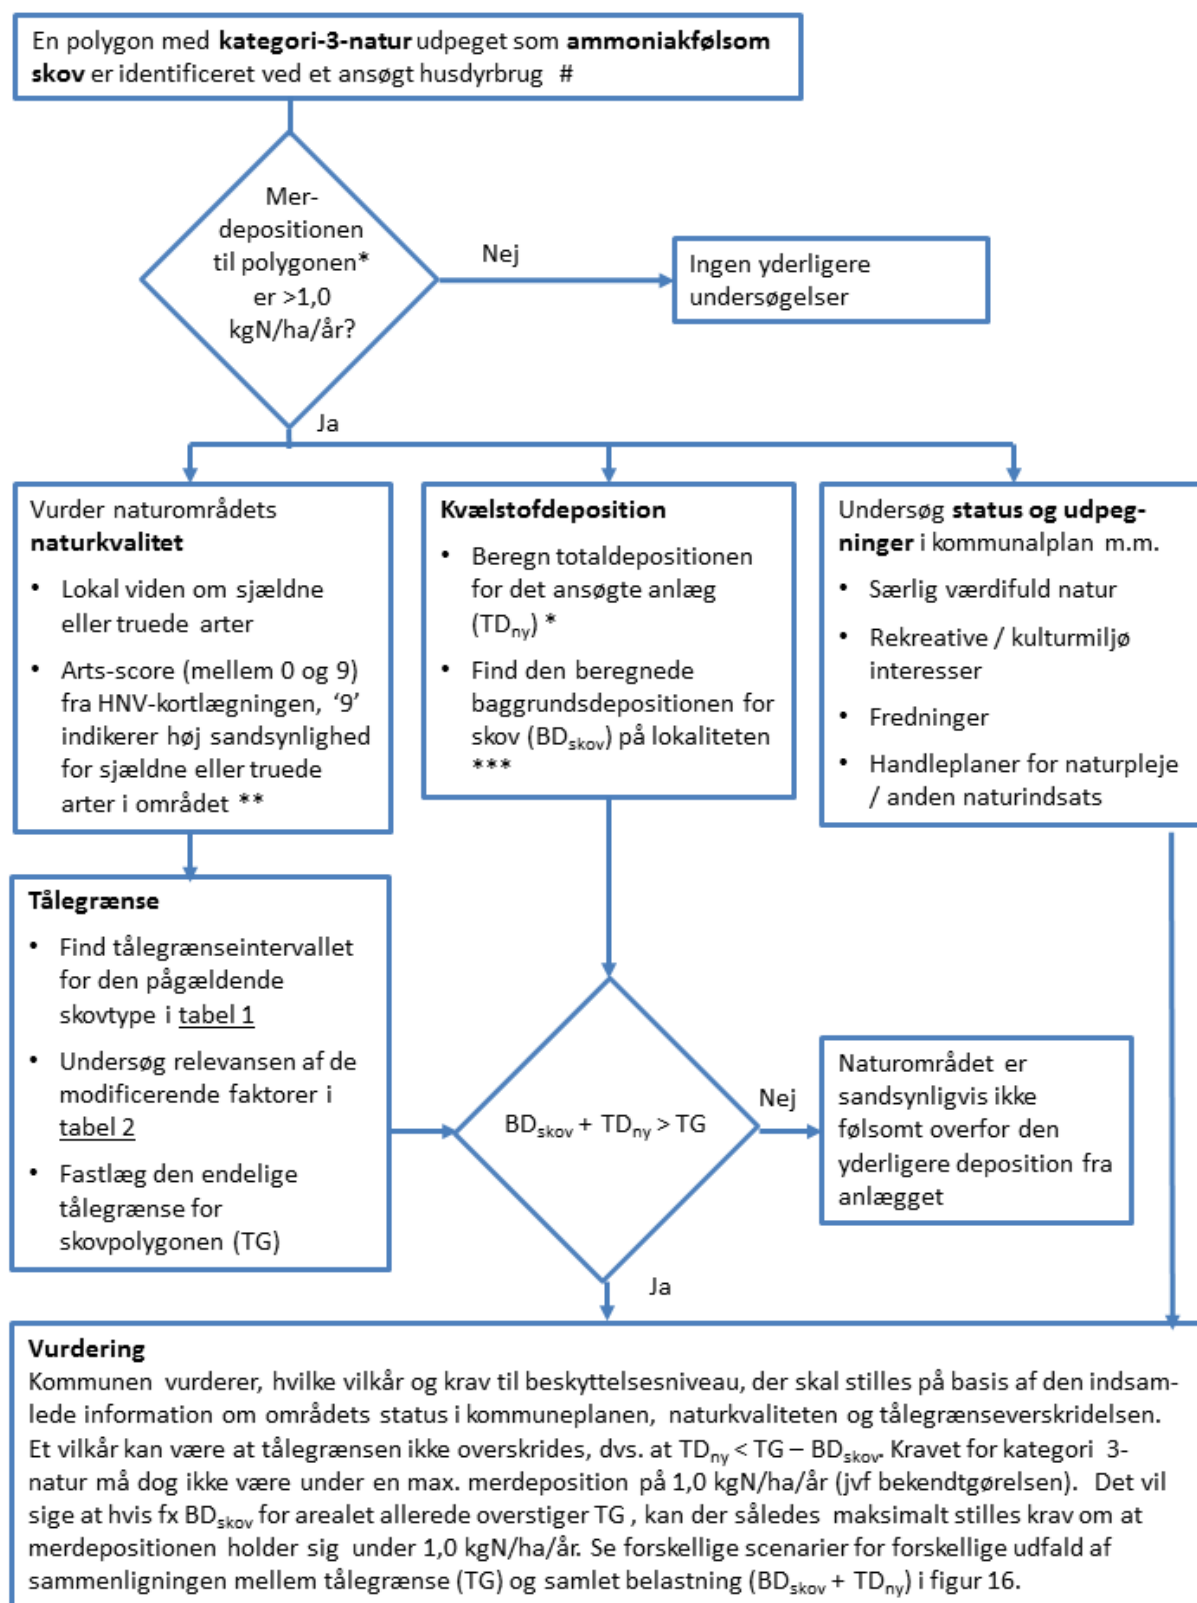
En polygon med **kategori-3-natur** udpeget som **ammoniakfølsom skov** er identificeret ved et ansøgt husdyrbrug #

Mer-depositionen til polygonen* er >1,0 kgN/ha/år?

Nej

Ingen yderligere undersøgelser

Ja

Vurder naturområdets **naturkvalitet**
• Lokal viden om sjældne eller truede arter
• Arts-score (mellem 0 og 9) fra HNV-kortlægningen, '9' indikerer høj sandsynlighed for sjældne eller truede arter i området **

**Kvælstofdeposition**
• Beregn totaldepositionen for det ansøgte anlæg ($TD_{ny}$) *
• Find den beregnede baggrundsdepositionen for skov ($BD_{skov}$) på lokaliteten ***

Undersøg **status og udpegninger** i kommunalplan m.m.
• Særlig værdifuld natur
• Rekreative / kulturmiljø interesser
• Fredninger
• Handleplaner for naturpleje / anden naturindsats

**Tålegrænse**
• Find tålegrænseintervallet for den pågældende skovtype i tabel 1
• Undersøg relevansen af de modificerende faktorer i tabel 2
• Fastlæg den endelige tålegrænse for skovpolygonen (TG)

$BD_{skov} + TD_{ny} > TG$

Nej

Naturområdet er sandsynligvis ikke følsomt overfor den yderligere deposition fra anlægget

Ja

**Vurdering**
Kommunen vurderer, hvilke vilkår og krav til beskyttelsesniveau, der skal stilles på basis af den indsamlede information om områdets status i kommuneplanen, naturkvaliteten og tålegrænseoverskridelsen. Et vilkår kan være at tålegrænsen ikke overskrides, dvs. at $TD_{ny} < TG – BD_{skov}$. Kravet for kategori 3-natur må dog ikke være under en max. merdeposition på 1,0 kgN/ha/år (jvf bekendtgørelsen). Det vil sige at hvis fx $BD_{skov}$ for arealet allerede overstiger TG , kan der således maksimalt stilles krav om at merdepositionen holder sig under 1,0 kgN/ha/år. Se forskellige scenarier for forskellige udfald af sammenligningen mellem tålegrænse (TG) og samlet belastning ($BD_{skov} + TD_{ny}$) i figur 16.